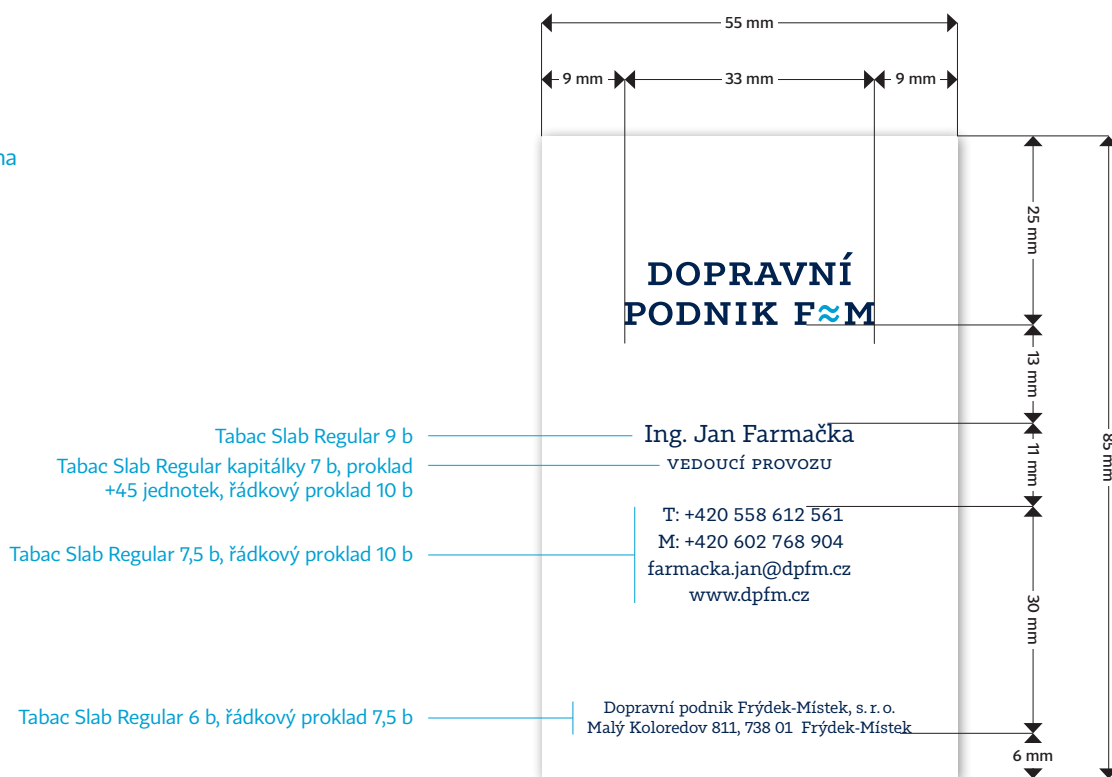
55 mm

9 mm 33 mm 9 mm

na

DOPRAVNÍ PODNIK F≈M

Tabac Slab Regular 9 b

Ing. Jan Farmačka

Tabac Slab Regular kapitálky 7 b, proklad +45 jednotek, řádkový proklad 10 b

VEDOUCÍ PROVOZU

Tabac Slab Regular 7,5 b, řádkový proklad 10 b

T: +420 558 612 561
M: +420 602 768 904
farmacka.jan@dpfm.cz
www.dpfm.cz

Tabac Slab Regular 6 b, řádkový proklad 7,5 b

Dopravní podnik Frýdek-Místek, s. r. o.
Malý Koloredov 811, 738 01 Frýdek-Místek

25 mm
13 mm
11 mm
30 mm
6 mm
85 mm